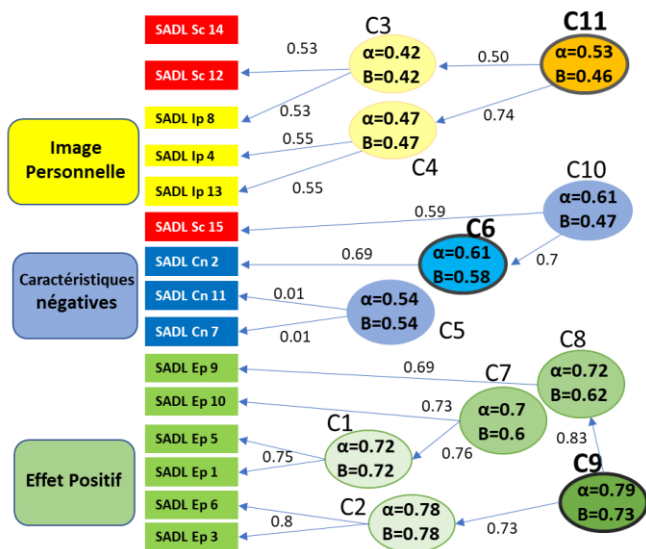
SADL Sc 14
SADL Sc 12
SADL Ip 8
SADL Ip 4
SADL Ip 13
SADL Sc 15
SADL Cn 2
SADL Cn 11
SADL Cn 7
SADL Ep 9
SADL Ep 10
SADL Ep 5
SADL Ep 1
SADL Ep 6
SADL Ep 3

Image Personnelle

Caractéristiques négatives

Effet Positif

C3
$\alpha$=0.42
B=0.42

C11
$\alpha$=0.53
B=0.46

C4
$\alpha$=0.47
B=0.47

C10
$\alpha$=0.61
B=0.47

C6
$\alpha$=0.61
B=0.58

C5
$\alpha$=0.54
B=0.54

C8
$\alpha$=0.72
B=0.62

C7
$\alpha$=0.7
B=0.6

C1
$\alpha$=0.72
B=0.72

C9
$\alpha$=0.79
B=0.73

C2
$\alpha$=0.78
B=0.78

0.53
0.50
0.53
0.74
0.55
0.55
0.59
0.69
0.7
0.01
0.01
0.69
0.73
0.75
0.76
0.83
0.8
0.73